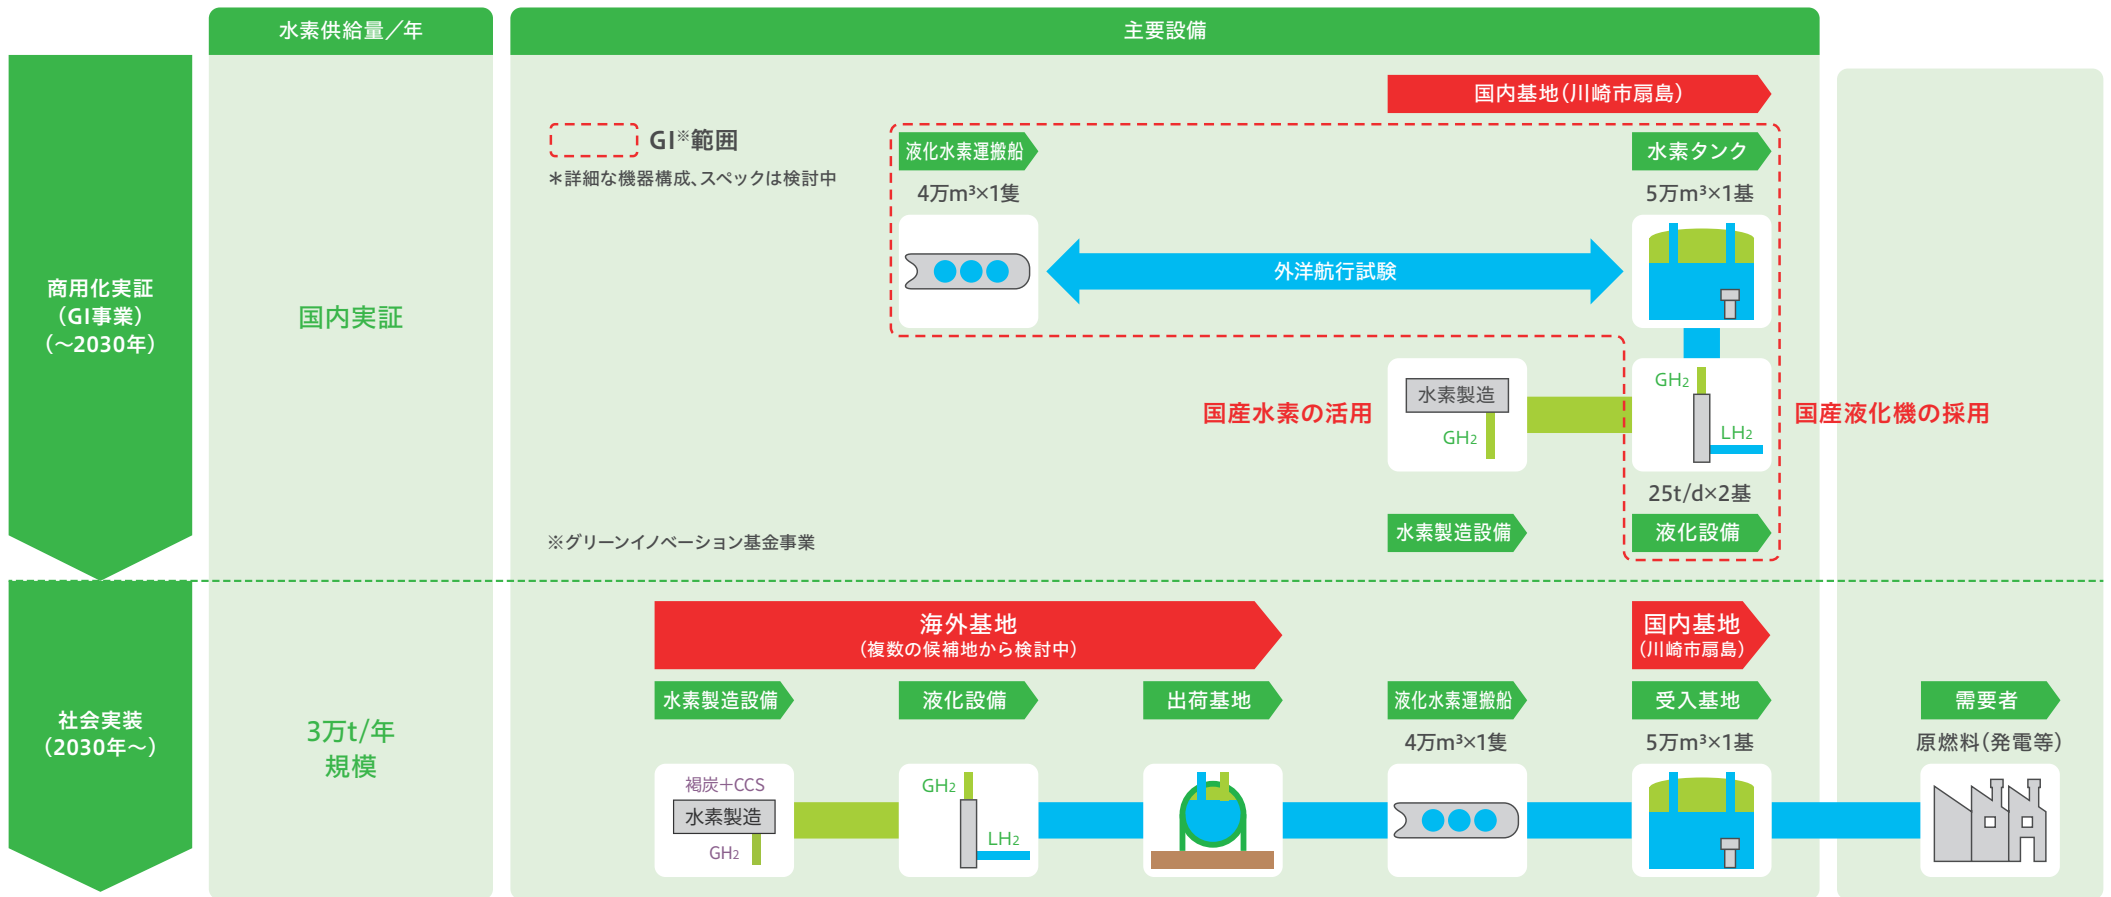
水素供給量／年

主要設備

商用化実証
（GI事業）
（～2030年）

国内実証

国内基地（川崎市扇島）

GI※範囲
＊詳細な機器構成、スペックは検討中

液化水素運搬船
4万m³×1隻

水素タンク
5万m³×1基

外洋航行試験

水素製造
GH₂

GH₂
LH₂

国産水素の活用

国産液化機の採用

25t/d×2基

水素製造設備

液化設備

※グリーンイノベーション基金事業

社会実装
（2030年～）

3万t/年
規模

海外基地
（複数の候補地から検討中）

国内基地
（川崎市扇島）

水素製造設備

液化設備

出荷基地

液化水素運搬船
4万m³×1隻

受入基地
5万m³×1基

需要者
原燃料（発電等）

褐炭＋CCS
水素製造
GH₂

GH₂
LH₂